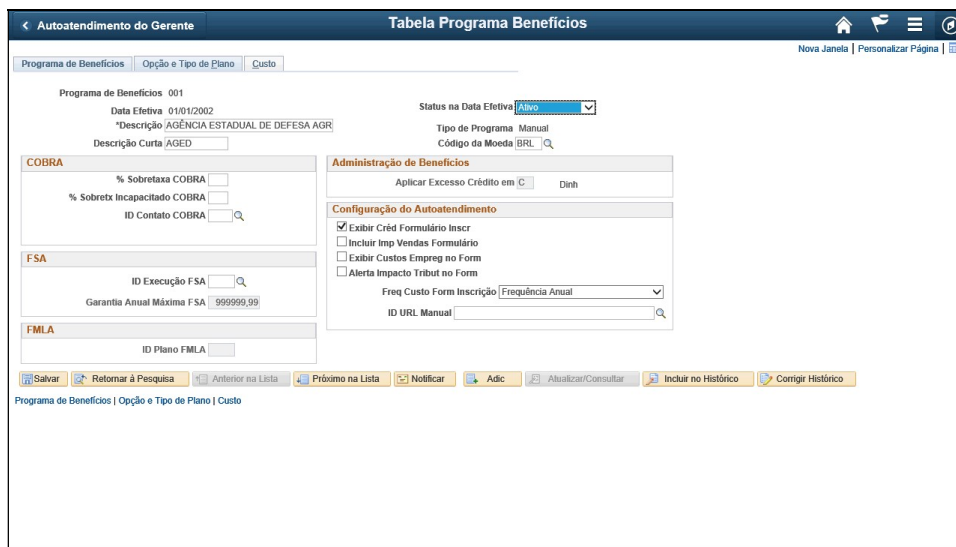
< Autoatendimento do Gerente

Tabela Programa Benefícios

Nova Janela | Personalizar Página |

Programa de Benefícios | Opção e Tipo de Plano | Custo

Programa de Benefícios 001

Data Efetiva 01/01/2002

Status na Data Efetiva Ativo

*Descrição AGÊNCIA ESTADUAL DE DEFESA AGR

Tipo de Programa Manual

Descrição Curta AGED

Código da Moeda BRL

COBRA

% Sobretaxa COBRA

% Sobretx Incapacitado COBRA

ID Contato COBRA

FSA

ID Execução FSA

Garantia Anual Máxima FSA 999999,99

FMLA

ID Plano FMLA

Administração de Benefícios

Aplicar Excesso Crédito em C Dinh

Configuração do Autoatendimento

Exibir Créd Formulário Inscr

Incluir Imp Vendas Formulário

Exibir Custos Empreg no Form

Alerta Impacto Tribut no Form

Freq Custo Form Inscrição Frequência Anual

ID URL Manual

Salvar | Retornar à Pesquisa | Anterior na Lista | Próximo na Lista | Notificar | Adic | Atualizar/Consultar | Incluir no Histórico | Corrigir Histórico

Programa de Benefícios | Opção e Tipo de Plano | Custo